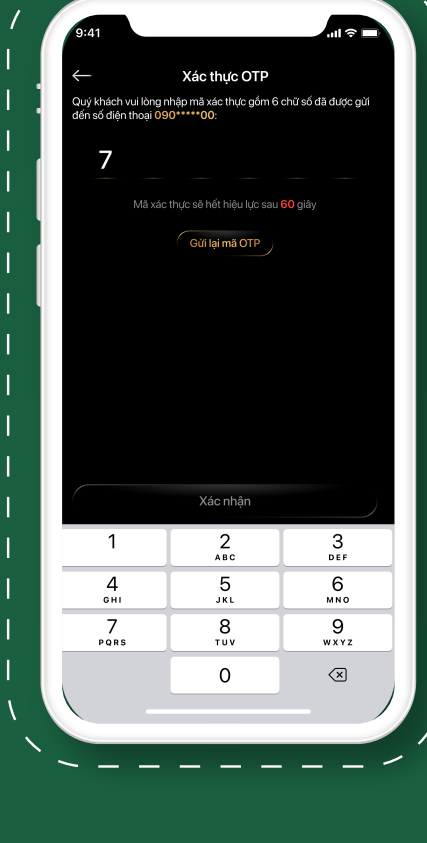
9:41

Xác thực OTP

Quý khách vui lòng nhập mã xác thực gồm 6 chữ số đã được gửi đến số điện thoại 090*****00:

7

Mã xác thực sẽ hết hiệu lực sau 60 giây

Gửi lại mã OTP

Xác nhận

1
2 ABC
3 DEF
4 GHI
5 JKL
6 MNO
7 PQRS
8 TUV
9 WXYZ
0